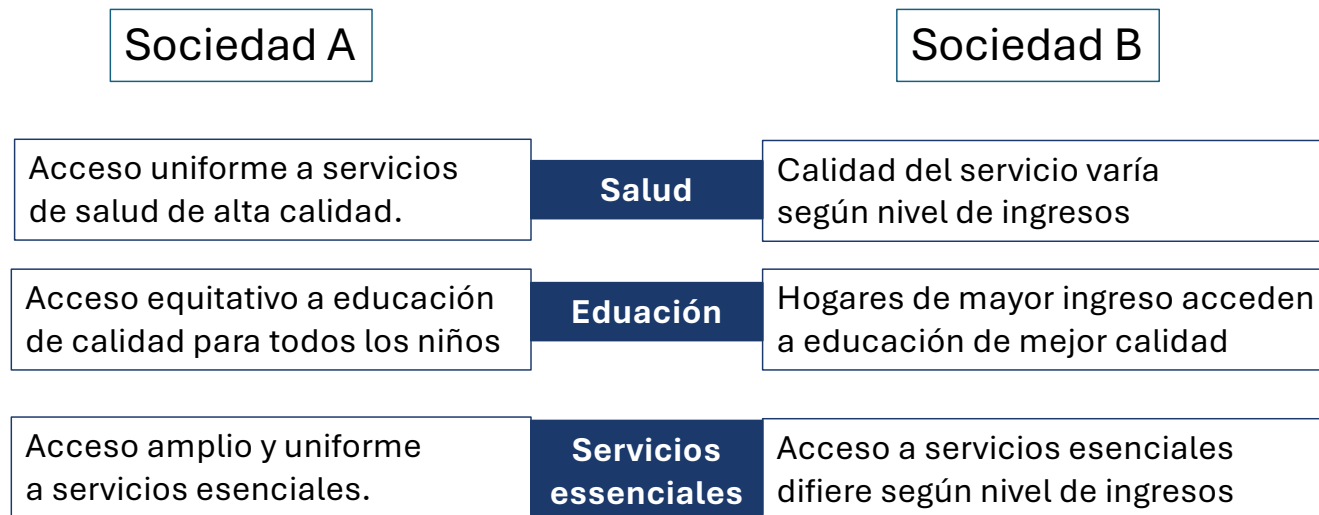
Sociedad A

Sociedad B

Acceso uniforme a servicios de salud de alta calidad.

Salud

Calidad del servicio varía según nivel de ingresos

Acceso equitativo a educación de calidad para todos los niños

Eduación

Hogares de mayor ingreso acceden a educación de mejor calidad

Acceso amplio y uniforme a servicios esenciales.

Servicios esenciales

Acceso a servicios esenciales difiere según nivel de ingresos